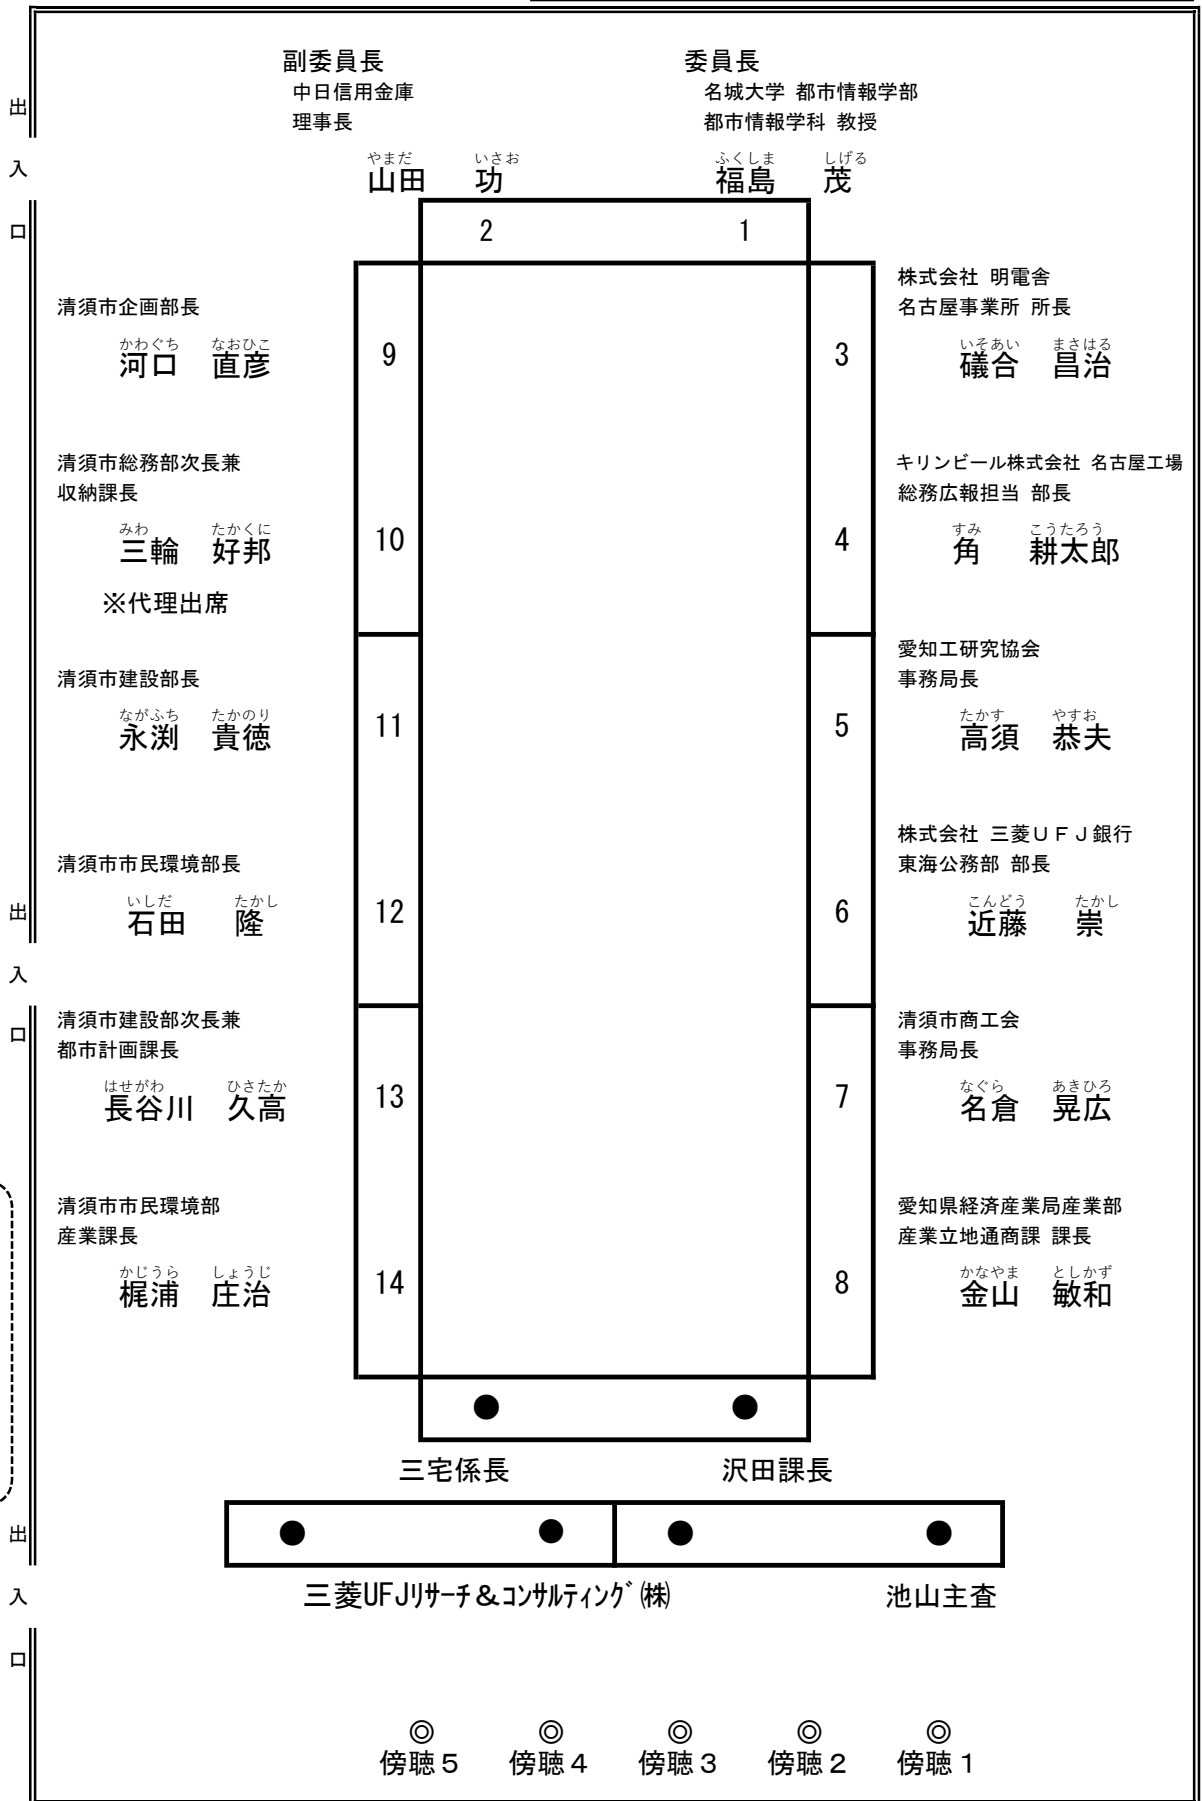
出
入
口

副委員長
中日信用金庫
理事長
やまだ いさお
山田 功

委員長
名城大学 都市情報学部
都市情報学科 教授
ふくしま しげる
福島 茂

2 1

清須市企画部長
かわぐち なおひこ
河口 直彦
9

株式会社 明電舎
名古屋事業所 所長
いそあい まさはる
礒合 昌治
3

清須市総務部次長兼
収納課長
みわ たかくに
三輪 好邦
※代理出席
10

キリンビール株式会社 名古屋工場
総務広報担当 部長
すみ こうたろう
角 耕太郎
4

清須市建設部長
ながふち たかのり
永渕 貴徳
11

愛知工研究協会
事務局長
たかす やすお
高須 恭夫
5

清須市市民環境部長
いしだ たかし
石田 隆
12

株式会社 三菱ＵＦＪ銀行
東海公務部 部長
こんどう たかし
近藤 崇
6

出
入
口

清須市建設部次長兼
都市計画課長
はせがわ ひさたか
長谷川 久高
13

清須市商工会
事務局長
なぐら あきひろ
名倉 晃広
7

清須市市民環境部
産業課長
かじうら しょうじ
梶浦 庄治
14

愛知県経済産業局産業部
産業立地通商課 課長
かなやま としかず
金山 敏和
8

三宅係長 沢田課長

出
入
口

三菱UFJリサーチ＆コンサルティング(株) 池山主査

◎ ◎ ◎ ◎ ◎
傍聴５ 傍聴４ 傍聴３ 傍聴２ 傍聴１